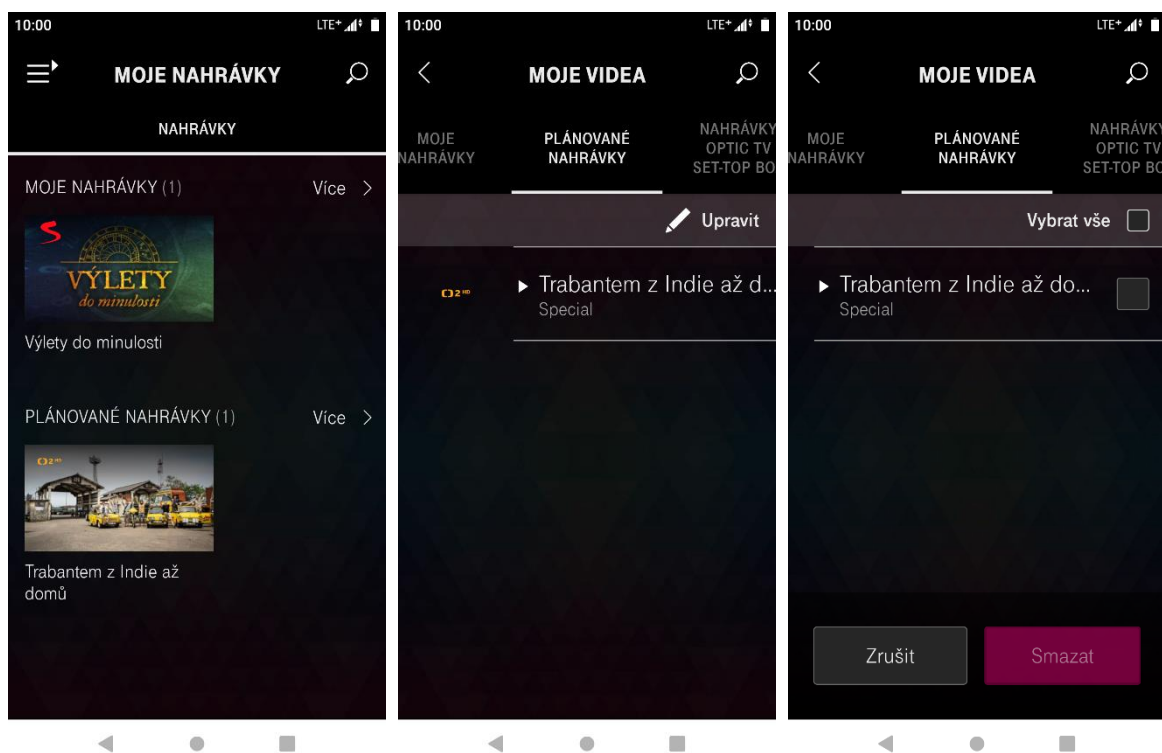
10:00

LTE+

MOJE NAHRÁVKY

NAHRÁVKY

MOJE NAHRÁVKY (1)

Více >

S

VÝLETY do minulosti

Výlety do minulosti

PLÁNOVANÉ NAHRÁVKY (1)

Více >

O2 HD

Trabantem z Indie až domů

10:00

LTE+

MOJE VIDEA

MOJE NAHRÁVKY

PLÁNOVANÉ NAHRÁVKY

NAHRÁVKY OPTIC TV SET-TOP BO

Upravit

O2 HD

▸ Trabantem z Indie až d...

Special

10:00

LTE+

MOJE VIDEA

MOJE NAHRÁVKY

PLÁNOVANÉ NAHRÁVKY

NAHRÁVKY OPTIC TV SET-TOP BO

Vybrat vše

▸ Trabantem z Indie až do...

Special

Zrušit

Smazat